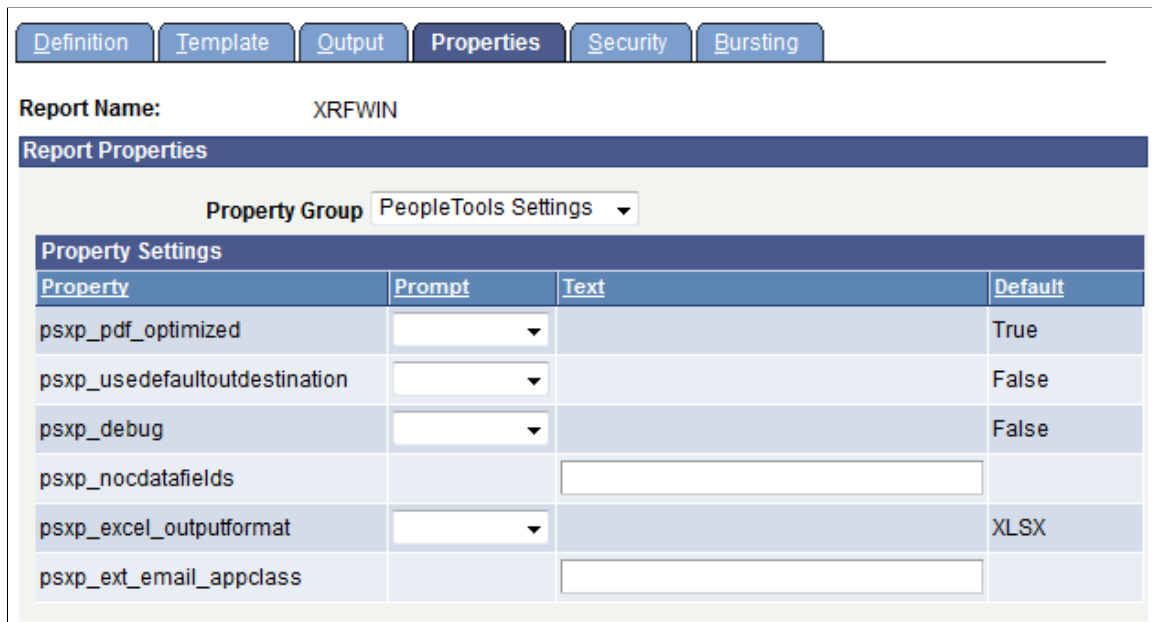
Definition | Template | Output | Properties | Security | Bursting

Report Name: XRFWIN

Report Properties

Property Group PeopleTools Settings

Property Settings

| Property | Prompt | Text | Default |
|---|---|---|---|
| psxp_pdf_optimized | | | True |
| psxp_usedefaultoutdestination | | | False |
| psxp_debug | | | False |
| psxp_nocdatafields | | | |
| psxp_excel_outputformat | | | XLSX |
| psxp_ext_email_appclass | | | |